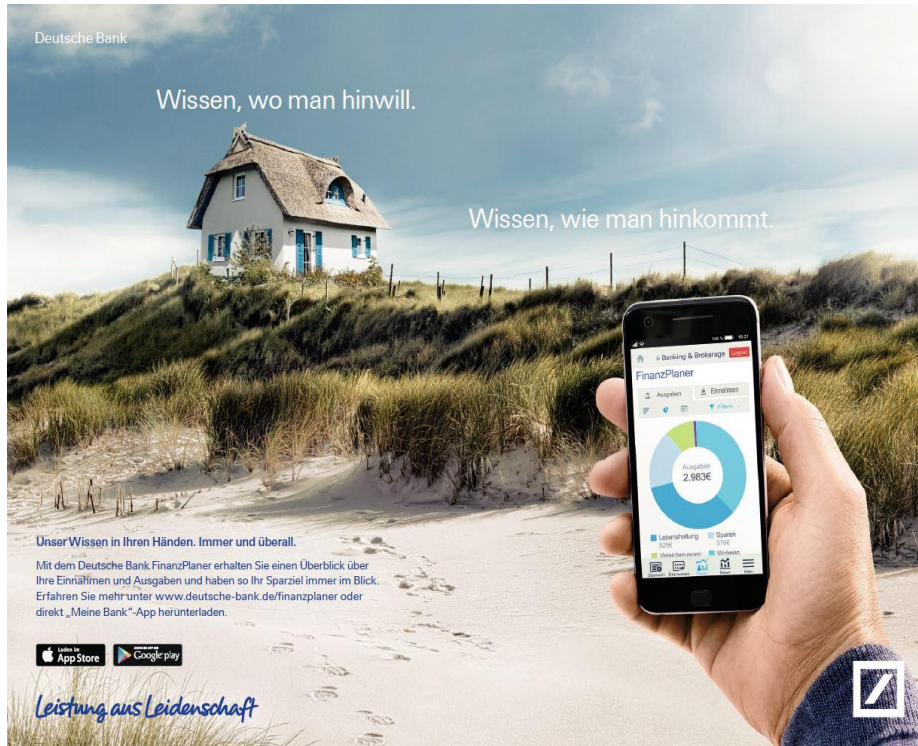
Deutsche Bank

Wissen, wo man hinwill.

Wissen, wie man hinkommt.

Banking & Brokerage Logout

FinanzPlaner

Ausgaben Einnahmen

Filtern

Ausgaben
2.983€

Lebenshaltung 926€
Sparen 576€
Versichern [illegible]
Wohnen

Unser Wissen in Ihren Händen. Immer und überall.

Mit dem Deutsche Bank FinanzPlaner erhalten Sie einen Überblick über Ihre Einnahmen und Ausgaben und haben so Ihr Sparziel immer im Blick. Erfahren Sie mehr unter www.deutsche-bank.de/finanzplaner oder direkt „Meine Bank"-App herunterladen.

Laden im App Store

Google play

Leistung aus Leidenschaft